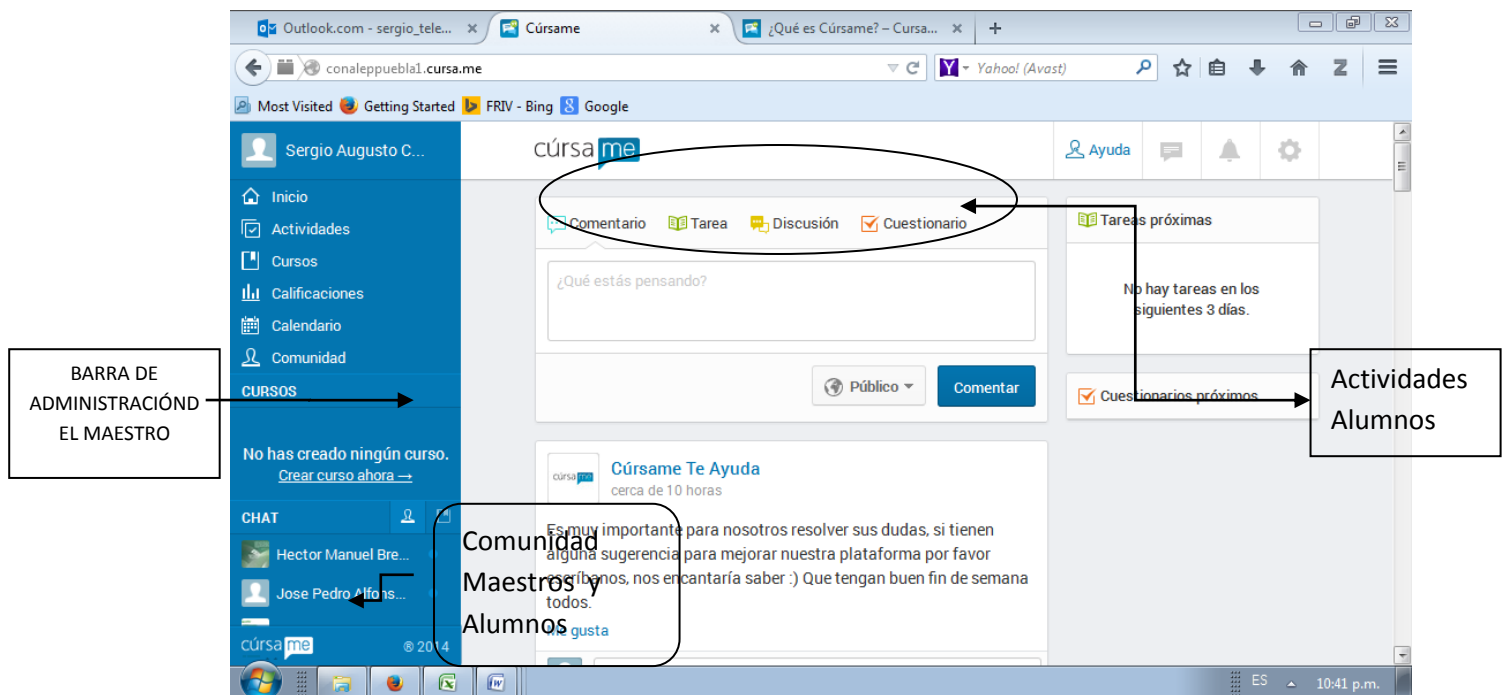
Outlook.com - sergio_tele... × Cúrsame × ¿Qué es Cúrsame? – Cursa... × +

conaleppuebla1.cursa.me

Yahoo! (Avast)

Most Visited Getting Started FRIV - Bing Google

Sergio Augusto C...

Inicio
Actividades
Cursos
Calificaciones
Calendario
Comunidad

CURSOS

No has creado ningún curso.
Crear curso ahora →

CHAT

Hector Manuel Bre...
Jose Pedro Alfons...

cúrsame ® 2014

cúrsame

Ayuda

Comentario Tarea Discusión Cuestionario

¿Qué estás pensando?

Público

Comentar

Cúrsame Te Ayuda
cerca de 10 horas

Es muy importante para nosotros resolver sus dudas, si tienen alguna sugerencia para mejorar nuestra plataforma por favor escríbanos, nos encantaría saber :) Que tengan buen fin de semana todos.

Me gusta

Tareas próximas

No hay tareas en los siguientes 3 días.

Cuestionarios próximos

BARRA DE ADMINISTRACIÓND EL MAESTRO

Actividades Alumnos

Comunidad Maestros y Alumnos

ES 10:41 p.m.